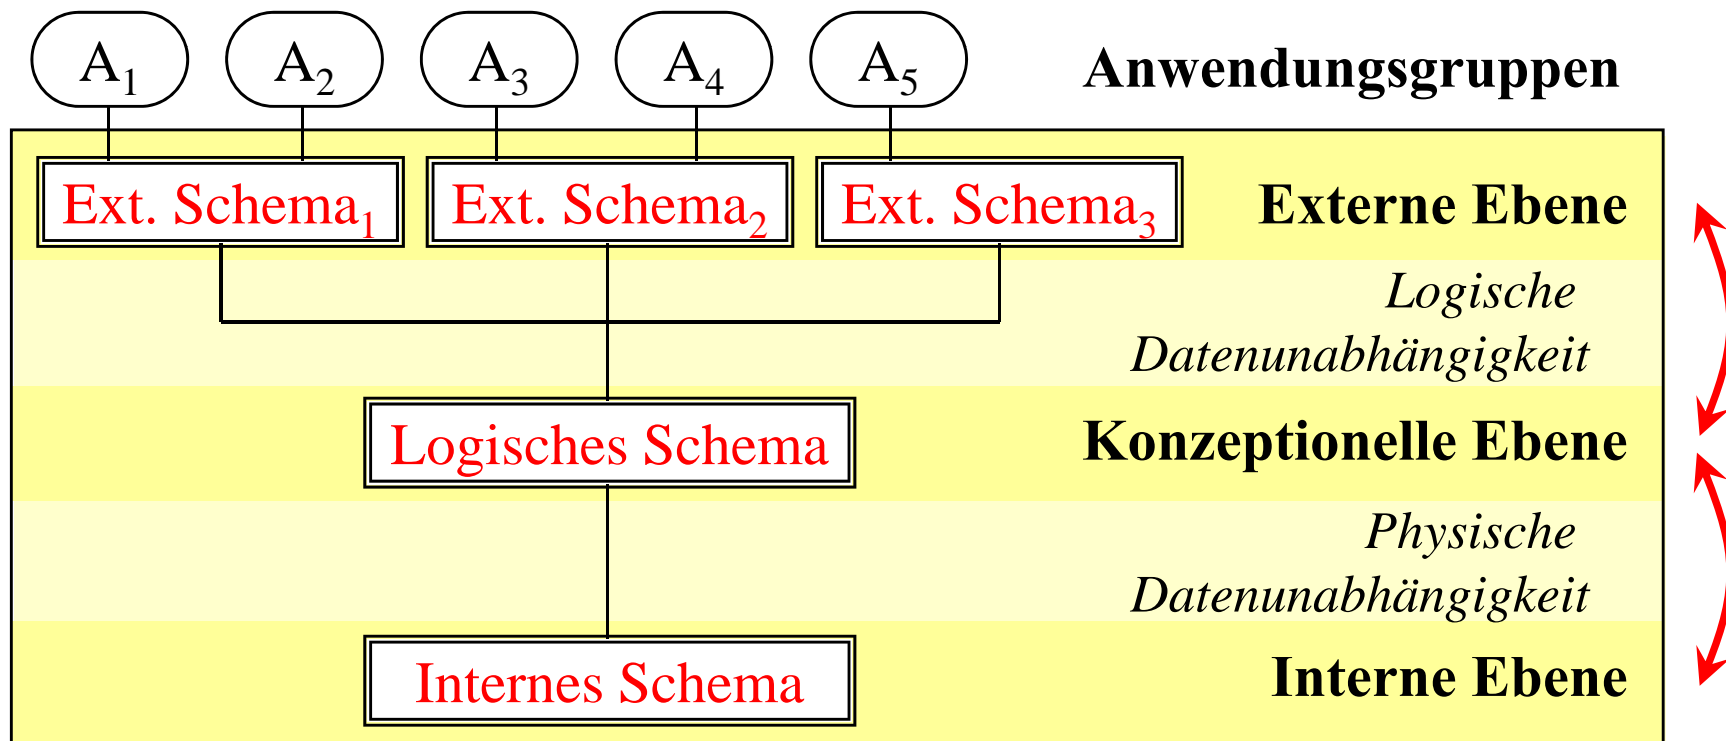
$A_1$ $A_2$ $A_3$ $A_4$ $A_5$ Anwendungsgruppen

Ext. Schema$_1$ Ext. Schema$_2$ Ext. Schema$_3$ Externe Ebene

Logische Datenunabhängigkeit

Logisches Schema Konzeptionelle Ebene

Physische Datenunabhängigkeit

Internes Schema Interne Ebene